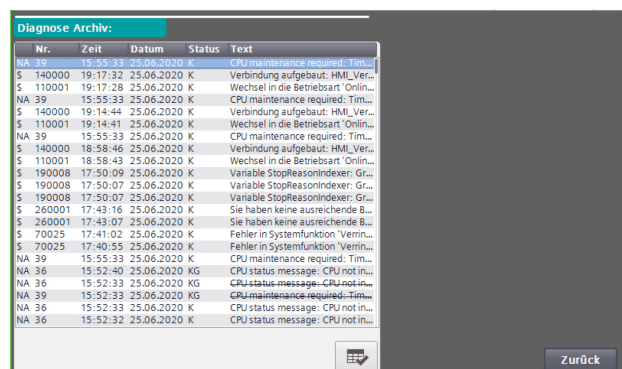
Diagnose Archiv:

| | Nr. | Zeit | Datum | Status | Text |
|---|---|---|---|---|---|
| NA | 39 | 15:55:33 | 25.06.2020 | K | CPU maintenance required: Tim... |
| S | 140000 | 19:17:32 | 25.06.2020 | K | Verbindung aufgebaut: HMI_Ver... |
| S | 110001 | 19:17:28 | 25.06.2020 | K | Wechsel in die Betriebsart 'Onlin... |
| NA | 39 | 15:55:33 | 25.06.2020 | K | CPU maintenance required: Tim... |
| S | 140000 | 19:14:44 | 25.06.2020 | K | Verbindung aufgebaut: HMI_Ver... |
| S | 110001 | 19:14:41 | 25.06.2020 | K | Wechsel in die Betriebsart 'Onlin... |
| NA | 39 | 15:55:33 | 25.06.2020 | K | CPU maintenance required: Tim... |
| S | 140000 | 18:58:46 | 25.06.2020 | K | Verbindung aufgebaut: HMI_Ver... |
| S | 110001 | 18:58:43 | 25.06.2020 | K | Wechsel in die Betriebsart 'Onlin... |
| S | 190008 | 17:50:09 | 25.06.2020 | K | Variable StopReasonIndexer: Gr... |
| S | 190008 | 17:50:07 | 25.06.2020 | K | Variable StopReasonIndexer: Gr... |
| S | 190008 | 17:50:07 | 25.06.2020 | K | Variable StopReasonIndexer: Gr... |
| S | 260001 | 17:43:16 | 25.06.2020 | K | Sie haben keine ausreichende B... |
| S | 260001 | 17:43:07 | 25.06.2020 | K | Sie haben keine ausreichende B... |
| S | 70025 | 17:41:02 | 25.06.2020 | K | Fehler in Systemfunktion 'Verrin... |
| S | 70025 | 17:40:55 | 25.06.2020 | K | Fehler in Systemfunktion 'Verrin... |
| NA | 39 | 15:55:33 | 25.06.2020 | K | CPU maintenance required: Tim... |
| NA | 36 | 15:52:40 | 25.06.2020 | KG | CPU status message: CPU not in... |
| NA | 36 | 15:52:33 | 25.06.2020 | KG | CPU status message: CPU not in... |
| NA | 39 | 15:52:33 | 25.06.2020 | KG | CPU maintenance required: Tim... |
| NA | 36 | 15:52:33 | 25.06.2020 | K | CPU status message: CPU not in... |
| NA | 36 | 15:52:32 | 25.06.2020 | K | CPU status message: CPU not in... |

Zurück